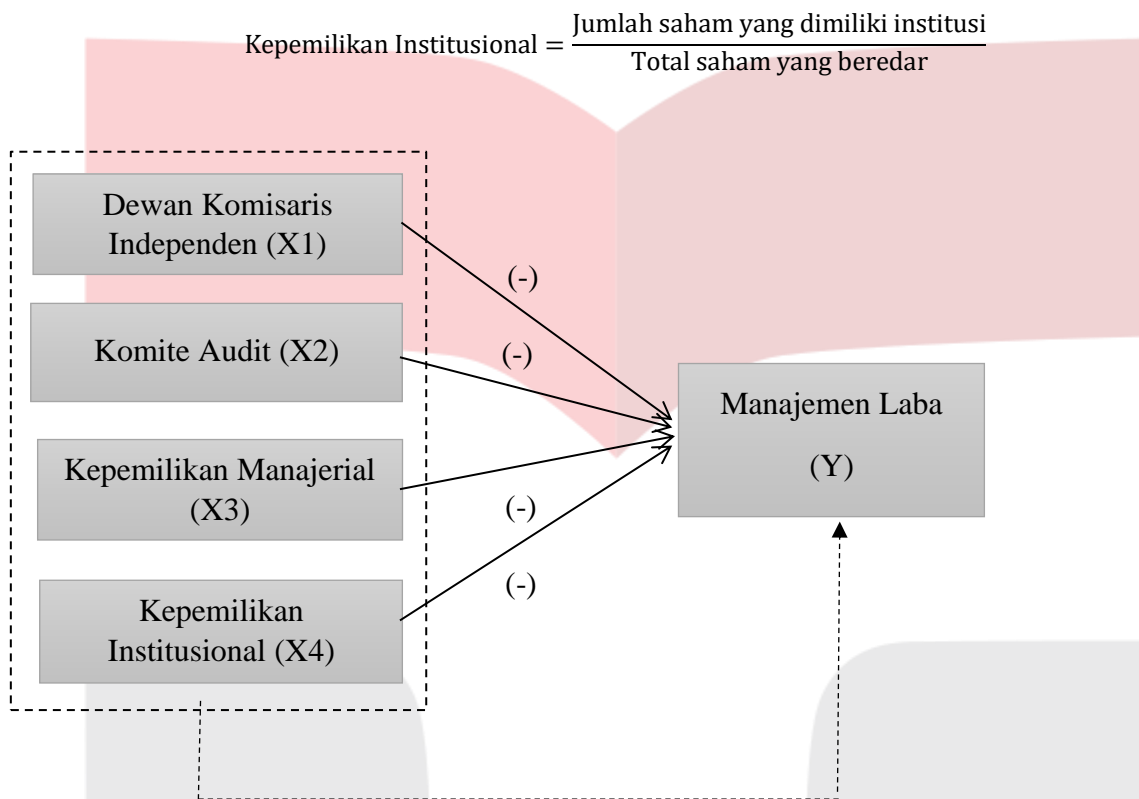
$\text{Kepemilikan Institusional} = \frac{\text{Jumlah saham yang dimiliki institusi}}{\text{Total saham yang beredar}}$

Dewan Komisaris Independen (X1)

Komite Audit (X2)

Kepemilikan Manajerial (X3)

Kepemilikan Institusional (X4)

(-)

(-)

(-)

(-)

Manajemen Laba

(Y)